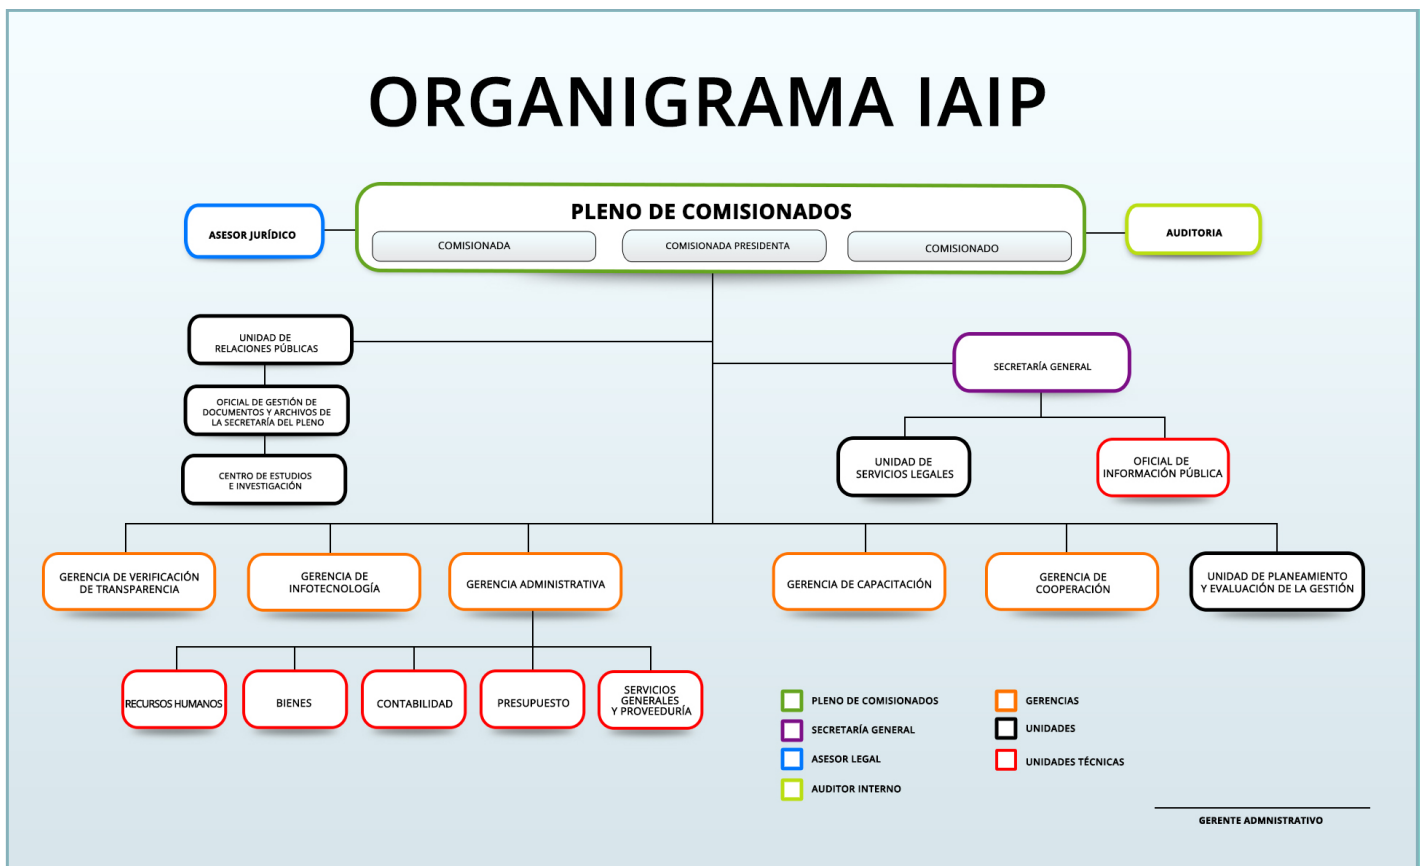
ORGANIGRAMA IAIP

ASESOR JURÍDICO

PLENO DE COMISIONADOS

COMISIONADA

COMISIONADA PRESIDENTA

COMISIONADO

AUDITORIA

UNIDAD DE RELACIONES PÚBLICAS

OFICIAL DE GESTIÓN DE DOCUMENTOS Y ARCHIVOS DE LA SECRETARÍA DEL PLENO

CENTRO DE ESTUDIOS E INVESTIGACIÓN

SECRETARÍA GENERAL

UNIDAD DE SERVICIOS LEGALES

OFICIAL DE INFORMACIÓN PÚBLICA

GERENCIA DE VERIFICACIÓN DE TRANSPARENCIA

GERENCIA DE INFOTECNOLOGÍA

GERENCIA ADMINISTRATIVA

GERENCIA DE CAPACITACIÓN

GERENCIA DE COOPERACIÓN

UNIDAD DE PLANEAMIENTO Y EVALUACIÓN DE LA GESTIÓN

RECURSOS HUMANOS

BIENES

CONTABILIDAD

PRESUPUESTO

SERVICIOS GENERALES Y PROVEEDURÍA

PLENO DE COMISIONADOS

SECRETARÍA GENERAL

ASESOR LEGAL

AUDITOR INTERNO

GERENCIAS

UNIDADES

UNIDADES TÉCNICAS

GERENTE ADMNISTRATIVO